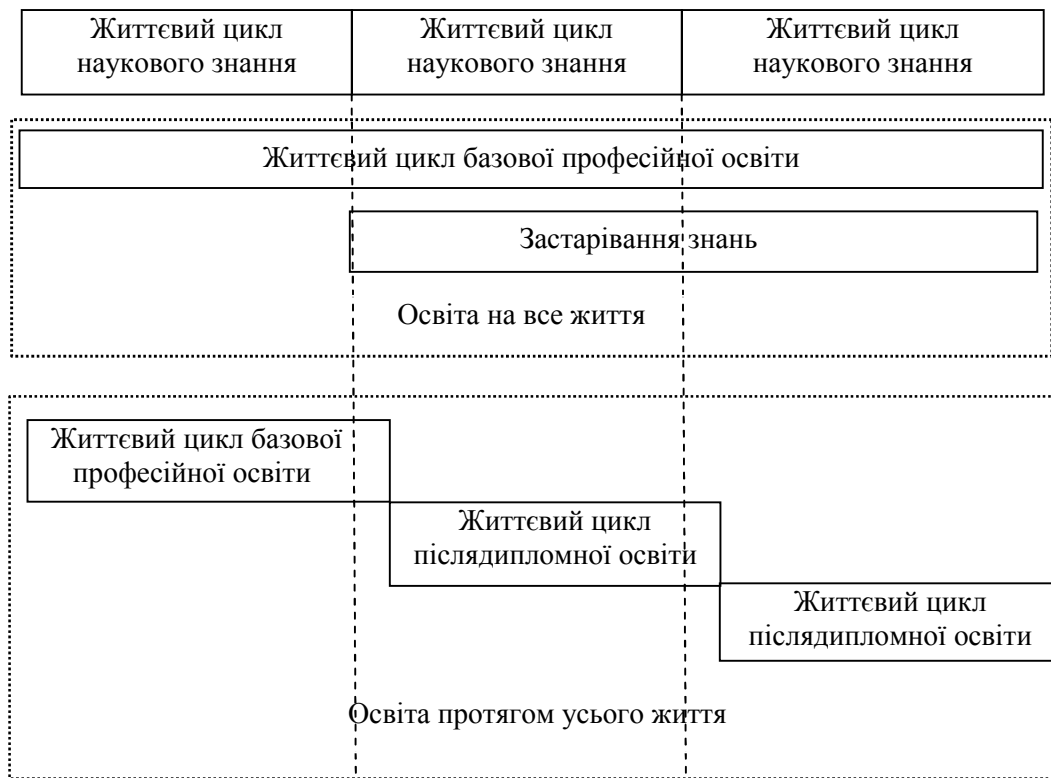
| Життєвий цикл наукового знання | Життєвий цикл наукового знання | Життєвий цикл наукового знання |
|---|---|---|

Життєвий цикл базової професійної освіти

Застарівання знань

Освіта на все життя

Життєвий цикл базової професійної освіти

Життєвий цикл післядипломної освіти

Життєвий цикл післядипломної освіти

Освіта протягом усього життя